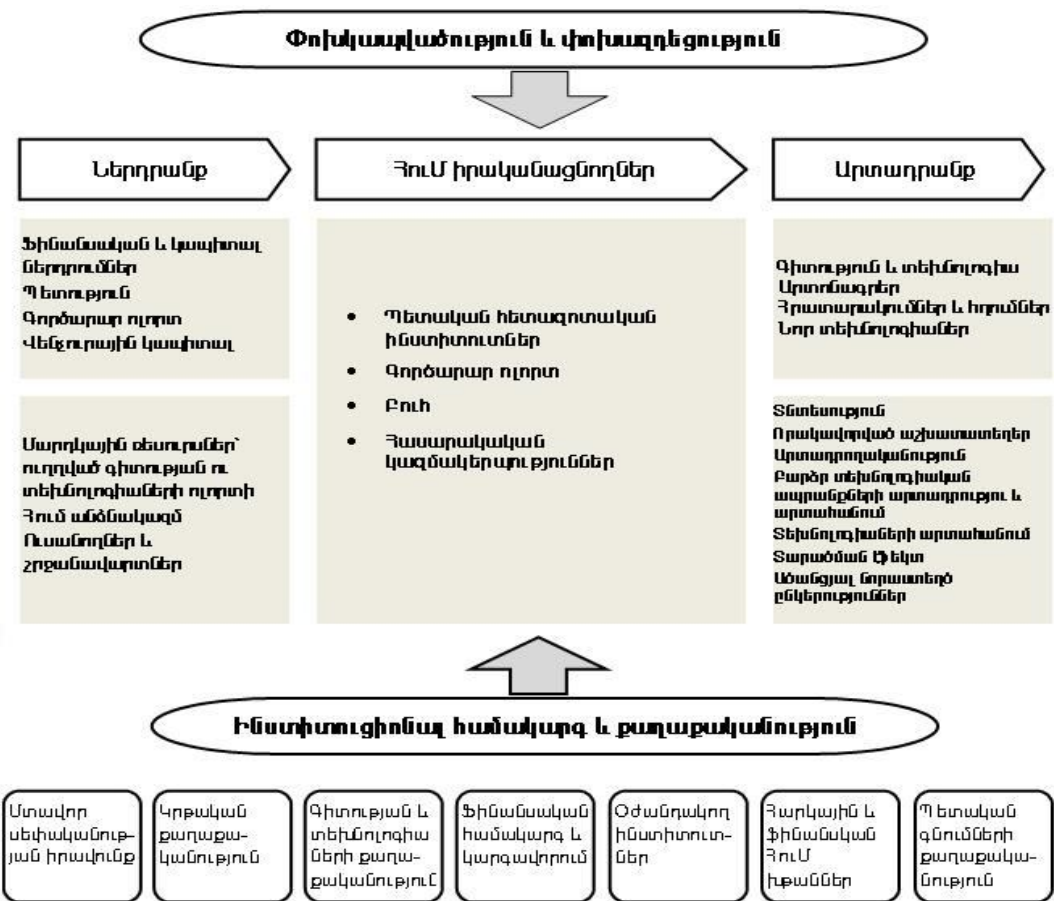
Փոխկապվածություն և փոխազդեցություն

Ներդրանք

ՀուՄ իրականացնողներ

Արտադրանք

Ֆինանսական և կապիտալ ներդրումներ
Պետություն
Գործարար ոլորտ
Վենչուրային կապիտալ

Մարդկային ռեսուրսներ՝ ուղղված գիտության ու տեխնոլոգիաների ոլորտի
Հումն անձնակազմ
Ուսանողներ և շրջանավարտներ

• Պետական հետազոտական ինստիտուտներ
• Գործարար ոլորտ
• Բուհ
• Հասարակական կազմակերպություններ

Գիտություն և տեխնոլոգիա
Արտոնագրեր
Հրատարակումներ և հղումներ
Նոր տեխնոլոգիաներ

Տնտեսություն
Որակավորված աշխատատեղեր
Արտադրողականություն
Բարձր տեխնոլոգիական ապրանքների արտադրություն և արտահանում
Տեխնոլոգիաների արտահանում
Տարածման էֆեկտ
Ածանցյալ նորարարական ընկերություններ

Ինստիտուցիոնալ համակարգ և քաղաքականություն

Մտավոր սեփականության իրավունք

Կրթական քաղաքականություն

Գիտության և տեխնոլոգիաների քաղաքականություն

Ֆինանսական համակարգ և կարգավորում

Օժանդակող ինստիտուտներ

Հարկային և ֆինանսական ՀուՄ խթաններ

Պետական գնումների քաղաքականություն